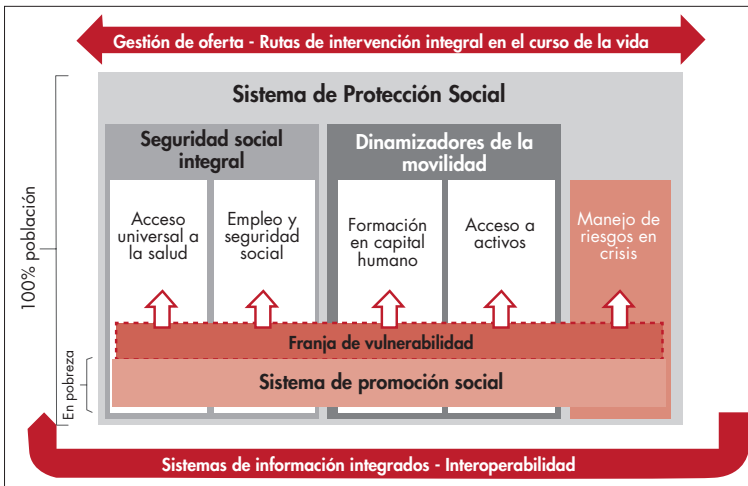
Gestión de oferta - Rutas de intervención integral en el curso de la vida

100% población

Sistema de Protección Social

Seguridad social integral

Acceso universal a la salud

Empleo y seguridad social

Dinamizadores de la movilidad

Formación en capital humano

Acceso a activos

Manejo de riesgos en crisis

Franja de vulnerabilidad

En pobreza

Sistema de promoción social

Sistemas de información integrados - Interoperabilidad